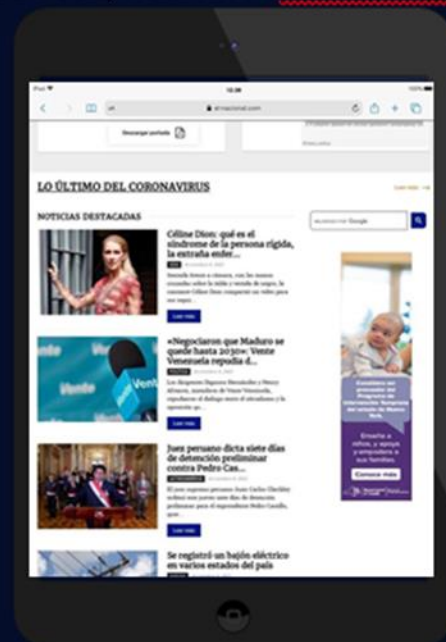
iPad
10:38
100%
el-nacional.com
Descargar portada

LO ÚLTIMO DEL CORONAVIRUS
Leer más

NOTICIAS DESTACADAS

Céline Dion: qué es el síndrome de la persona rígida, la extraña enfer...
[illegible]
Leer más

«Negociaron que Maduro se quede hasta 2030»: Vente Venezuela repudia d...
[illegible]
Leer más

Juez peruano dicta siete días de detención preliminar contra Pedro Cas...
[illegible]
Leer más

Se registró un bajón eléctrico en varios estados del país

Google
Conozca más